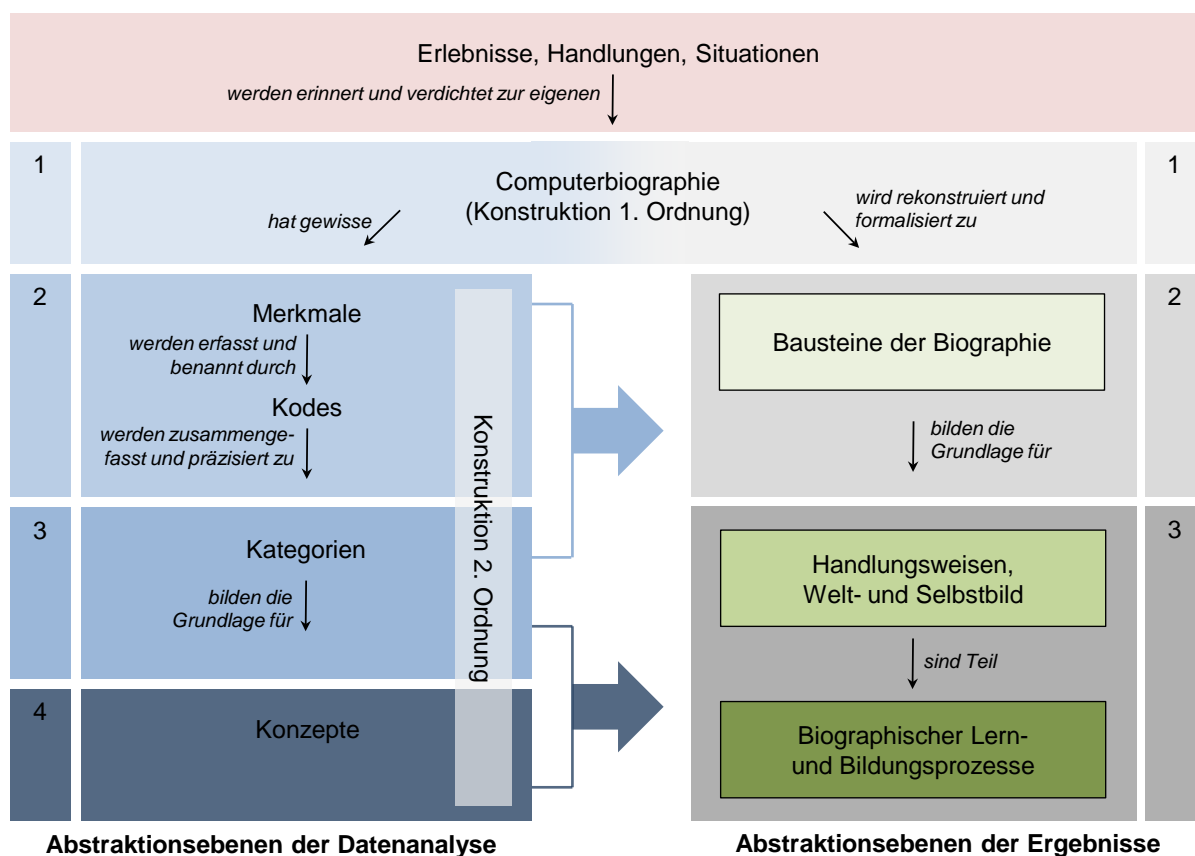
Erlebnisse, Handlungen, Situationen

werden erinnert und verdichtet zur eigenen

1

Computerbiographie (Konstruktion 1. Ordnung)

hat gewisse

wird rekonstruiert und formalisiert zu

1

2

Merkmale

werden erfasst und benannt durch

Kodes

werden zusammengefasst und präzisiert zu

3

Kategorien

bilden die Grundlage für

4

Konzepte

Konstruktion 2. Ordnung

2

Bausteine der Biographie

bilden die Grundlage für

3

Handlungsweisen, Welt- und Selbstbild

sind Teil

Biographischer Lern- und Bildungsprozesse

Abstraktionsebenen der Datenanalyse

Abstraktionsebenen der Ergebnisse